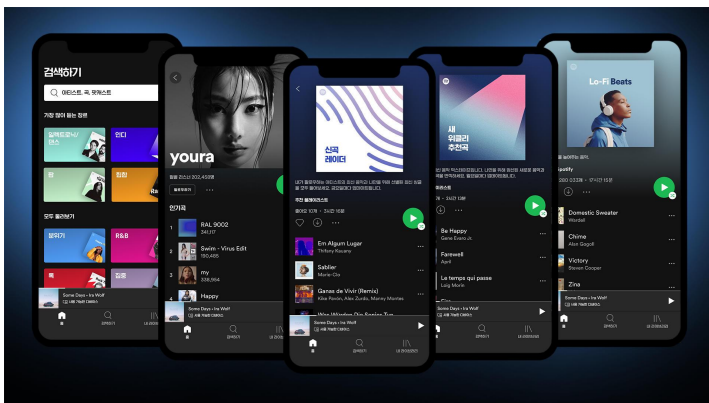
검색하기

아티스트, 곡, 팟캐스트

가장 많이 듣는 장르

일렉트로닉/댄스

인디

힙

힙합

Ra

모두 둘러보기

팟캐스트

R&B

집중

Some Days • Ira Wolf

youara

인기곡

RAL 9002

Swim - Virus Edit

my

Happy

Some Days • Ira Wolf

신곡 레이더

Em Algum Lugar

Thiffany Kauany

Sabiler

Manu Chao

Ganas de Vivir (Remix)

Kike Pavón, Alex Zurdo, Manny Montes

Some Days • Ira Wolf

새 위클리 추천곡

Be Happy

Gene Evaro Jr.

Farewell

April

Le temps qui passe

Luigi Morin

Lo-Fi Beats

Spotify

Domestic Sweater

Wordlell

Chime

Alan Gogoll

Victory

Steven Cooper

Zina

Some Days • Ira Wolf